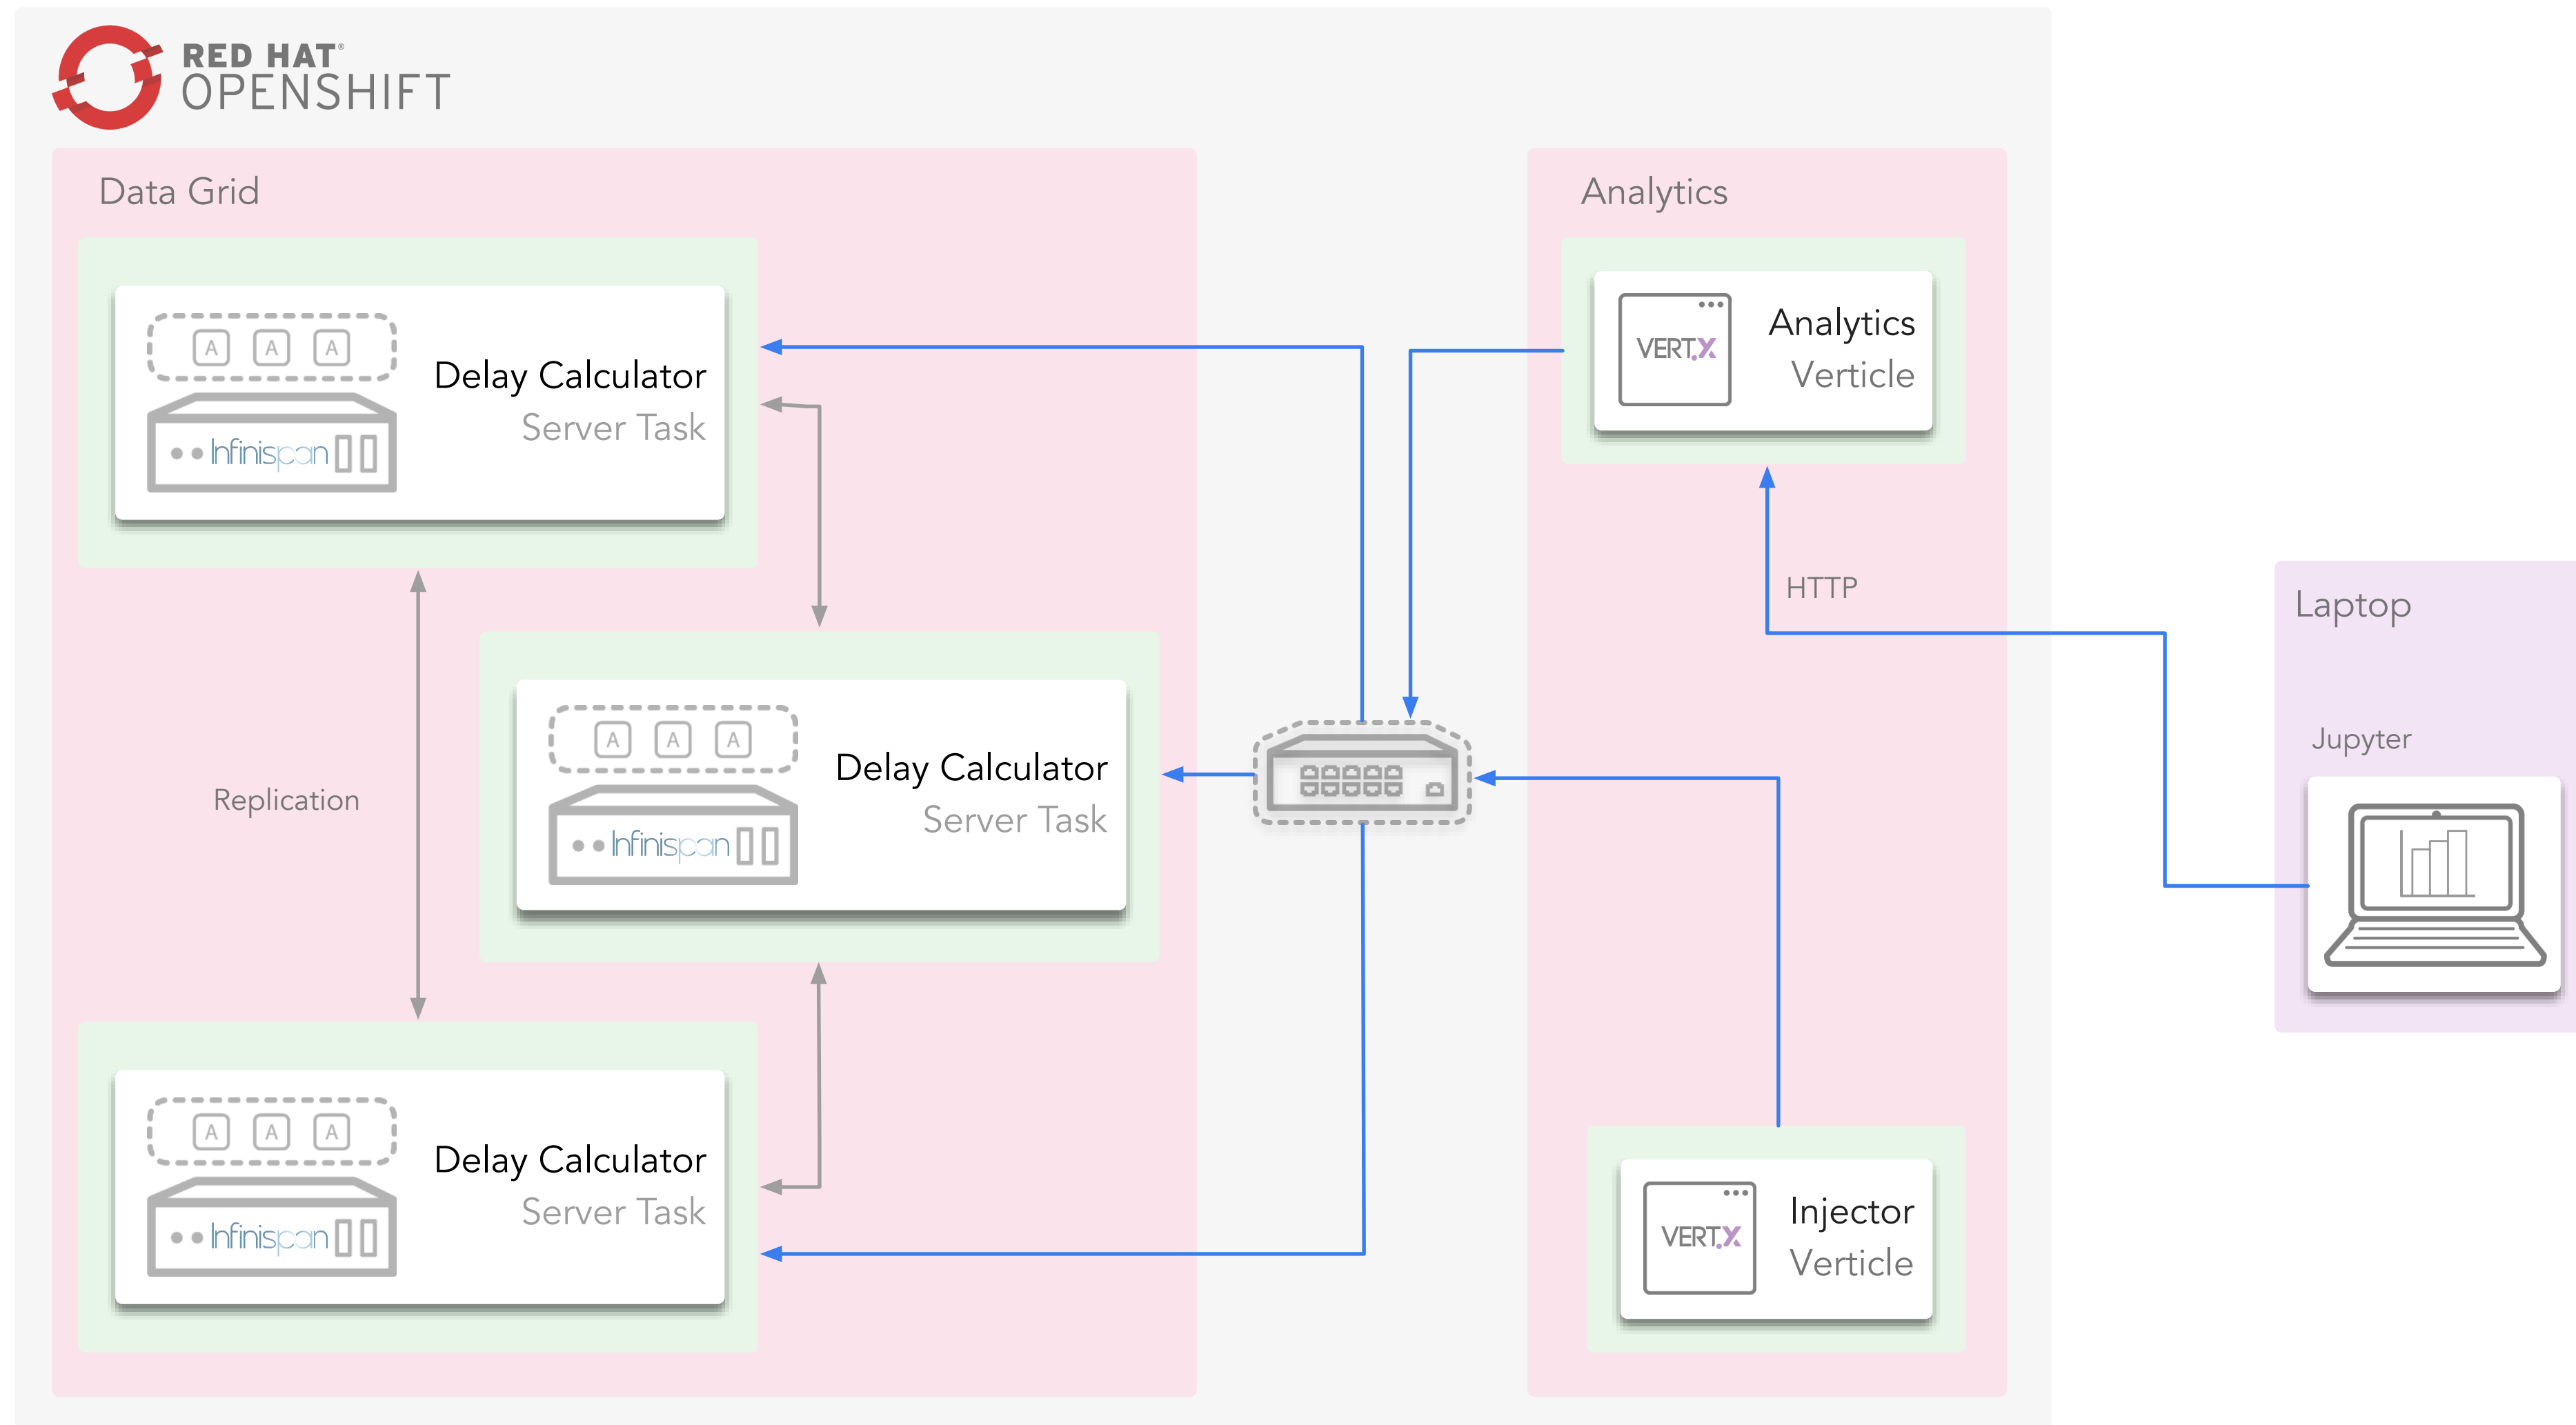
RED HAT OPENSHIFT

Data Grid

A A A
Infinispan
Delay Calculator
Server Task

Replication

A A A
Infinispan
Delay Calculator
Server Task

A A A
Infinispan
Delay Calculator
Server Task

Analytics

VERT.X
Analytics
Verticle

HTTP

VERT.X
Injector
Verticle

Laptop

Jupyter